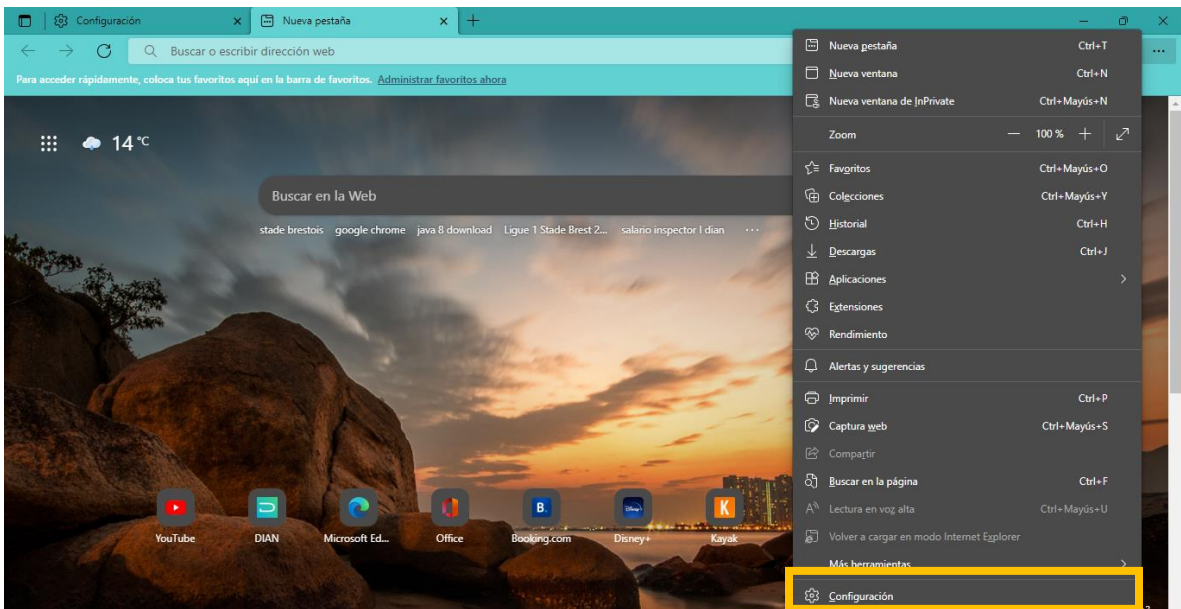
Configuración
Nueva pestaña
Buscar o escribir dirección web
Para acceder rápidamente, coloca tus favoritos aquí en la barra de favoritos. Administrar favoritos ahora
14 °C
Buscar en la Web
stade brestois google chrome java 8 download Ligue 1 Stade Brest 2... salario inspector l dian
YouTube
DIAN
Microsoft Ed...
Office
Booking.com
Disney+
Kayak

Nueva pestaña Ctrl+T
Nueva ventana Ctrl+N
Nueva ventana de InPrivate Ctrl+Mayús+N
Zoom — 100 % +
Favoritos Ctrl+Mayús+O
Colecciones Ctrl+Mayús+Y
Historial Ctrl+H
Descargas Ctrl+J
Aplicaciones
Extensiones
Rendimiento
Alertas y sugerencias
Imprimir Ctrl+P
Captura web Ctrl+Mayús+S
Compartir
Buscar en la página Ctrl+F
Lectura en voz alta Ctrl+Mayús+U
Volver a cargar en modo Internet Explorer
Más herramientas
Configuración